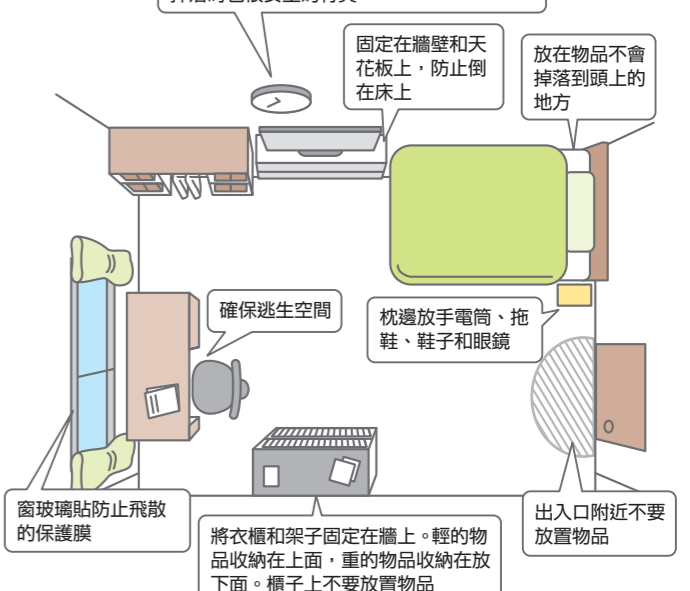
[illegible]

固定在牆壁和天花板上，防止倒在床上

放在物品不會掉落到頭上的地方

確保逃生空間

枕邊放手電筒、拖鞋、鞋子和眼鏡

窗玻璃貼防止飛散的保護膜

將衣櫃和架子固定在牆上。輕的物品收納在上面，重的物品收納在放下面。櫃子上不要放置物品

出入口附近不要放置物品